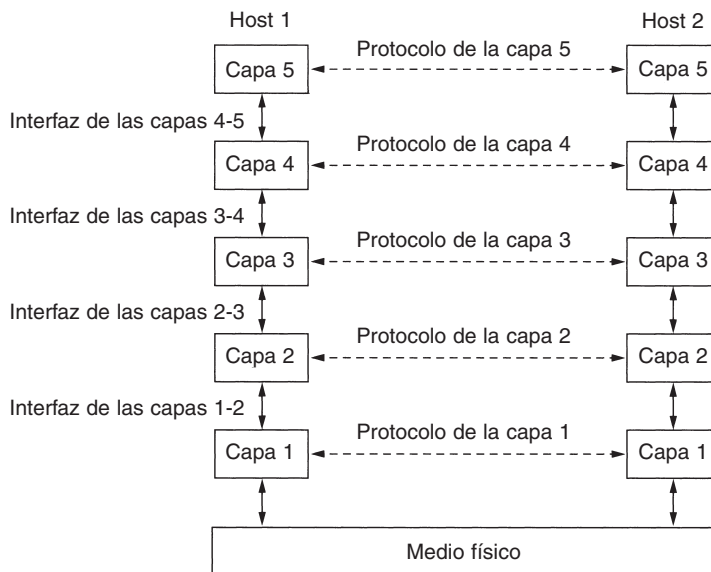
Host 1

Host 2

Capa 5

Protocolo de la capa 5

Capa 5

Interfaz de las capas 4-5

Capa 4

Protocolo de la capa 4

Capa 4

Interfaz de las capas 3-4

Capa 3

Protocolo de la capa 3

Capa 3

Interfaz de las capas 2-3

Capa 2

Protocolo de la capa 2

Capa 2

Interfaz de las capas 1-2

Capa 1

Protocolo de la capa 1

Capa 1

Medio físico